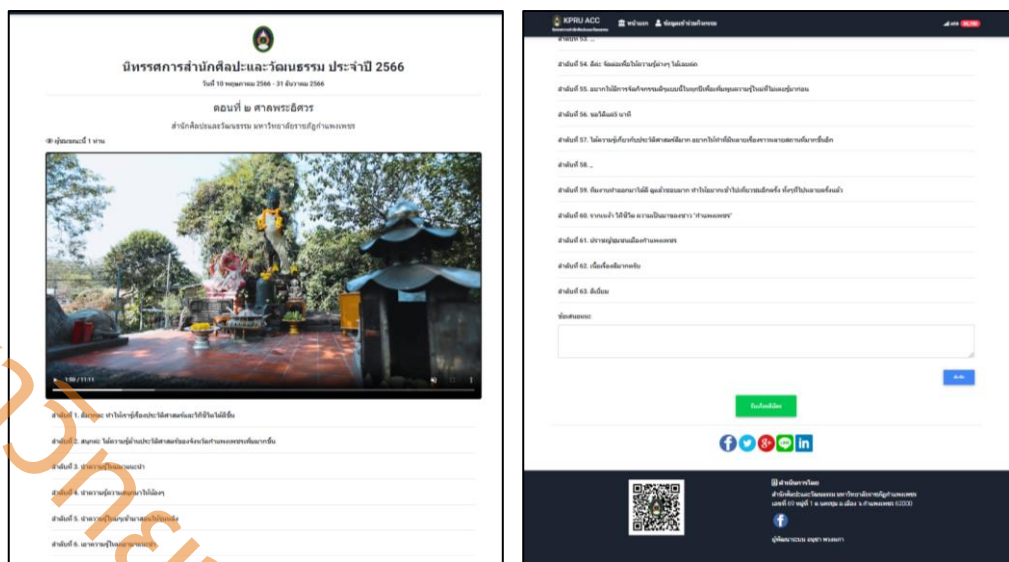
นิทรรศการสำนักศิลปะและวัฒนธรรม ประจำปี 2566

วันที่ 10 พฤษภาคม 2566 - 31 ธันวาคม 2566

ตอนที่ ๒ ศาลพระอิศวร

สำนักศิลปะและวัฒนธรรม มหาวิทยาลัยราชภัฏกำแพงเพชร

ผู้ชมขณะนี้ 1 ท่าน

1:50 / 11:11

ลำดับที่ 1. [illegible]

ลำดับที่ 2. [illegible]

ลำดับที่ 3. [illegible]

ลำดับที่ 4. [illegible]

ลำดับที่ 5. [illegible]

ลำดับที่ 6. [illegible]

KPRU ACC หน้าแรก ข้อมูลสำนักงาน

ลำดับที่ 53. ...

ลำดับที่ 54. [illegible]

ลำดับที่ 55. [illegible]

ลำดับที่ 56. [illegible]

ลำดับที่ 57. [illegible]

ลำดับที่ 58. ...

ลำดับที่ 59. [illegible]

ลำดับที่ 60. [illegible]

ลำดับที่ 61. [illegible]

ลำดับที่ 62. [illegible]

ลำดับที่ 63. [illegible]

ข้อเสนอแนะ

บันทึก

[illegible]

สำนักศิลปะและวัฒนธรรม มหาวิทยาลัยราชภัฏกำแพงเพชร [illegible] 62000